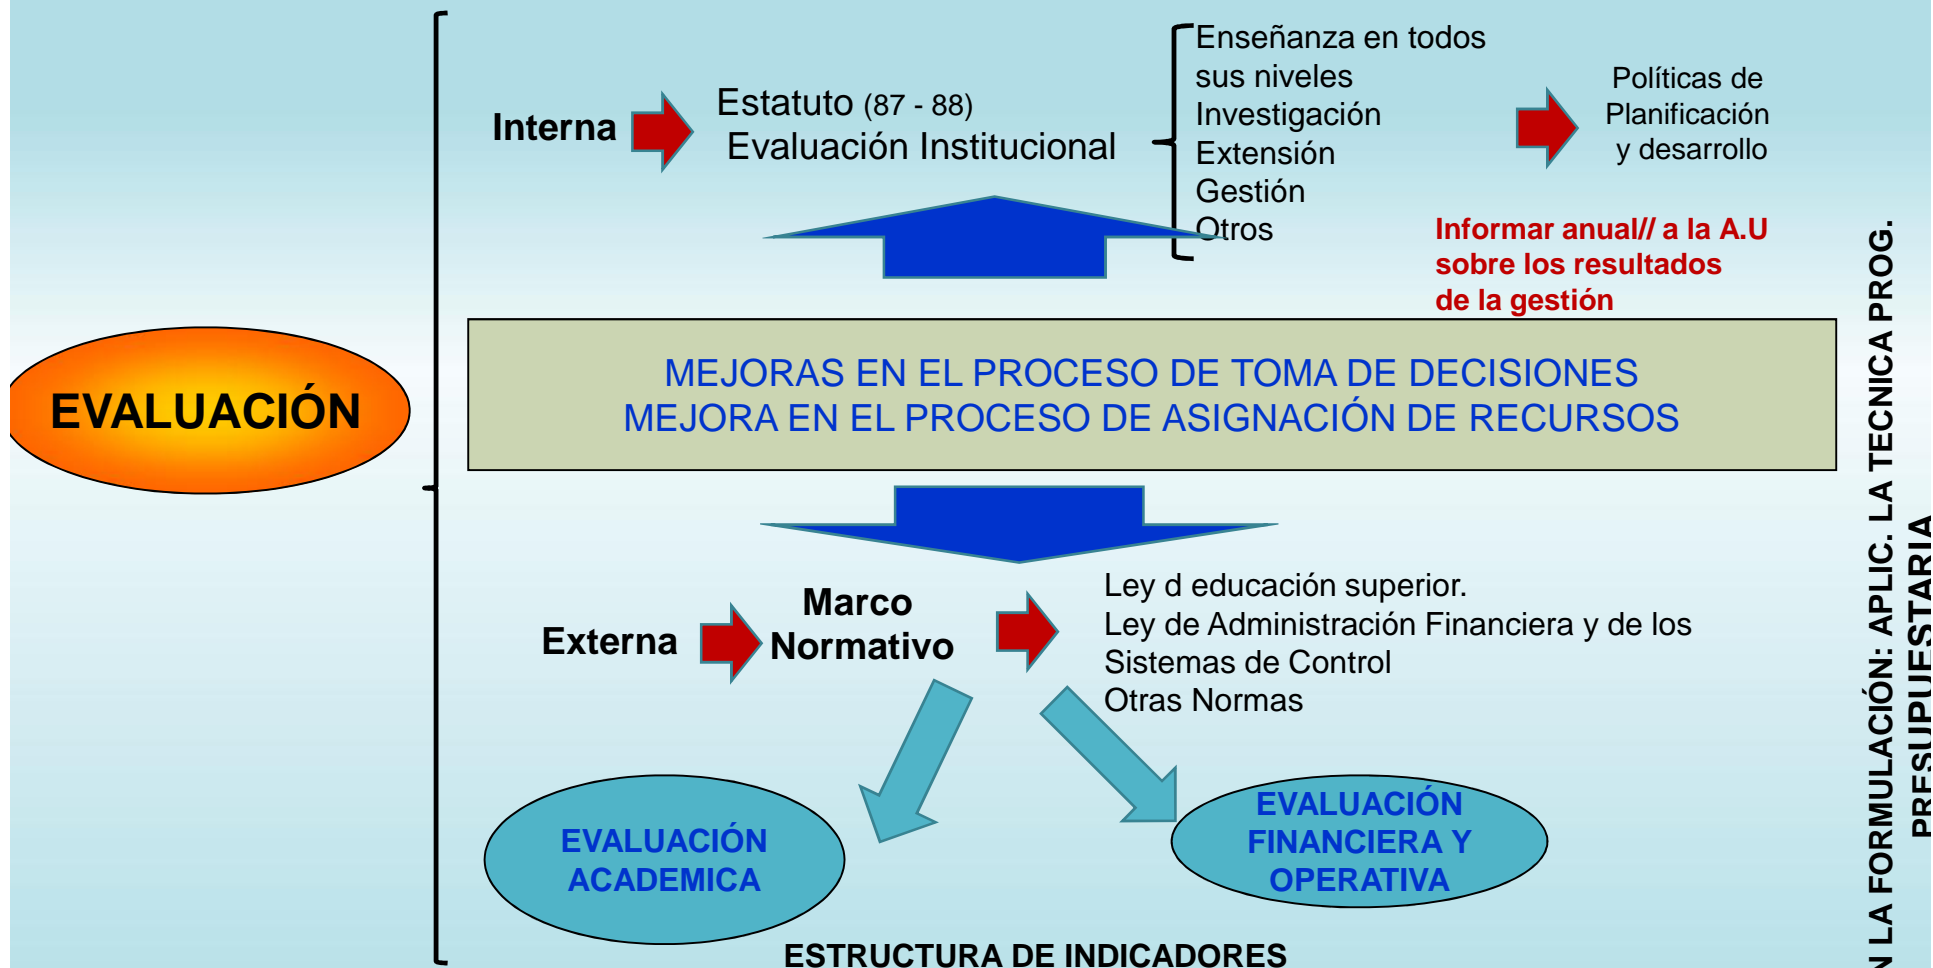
EVALUACIÓN

Interna

Estatuto (87 - 88)
Evaluación Institucional

Enseñanza en todos sus niveles
Investigación
Extensión
Gestión
Otros

Políticas de Planificación y desarrollo

Informar anual// a la A.U sobre los resultados de la gestión

MEJORAS EN EL PROCESO DE TOMA DE DECISIONES
MEJORA EN EL PROCESO DE ASIGNACIÓN DE RECURSOS

Externa

Marco Normativo

Ley d educación superior.
Ley de Administración Financiera y de los Sistemas de Control
Otras Normas

EVALUACIÓN ACADEMICA

EVALUACIÓN FINANCIERA Y OPERATIVA

ESTRUCTURA DE INDICADORES

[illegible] LA FORMULACIÓN: APLIC. LA TECNICA PROG. PRESUPUESTARIA